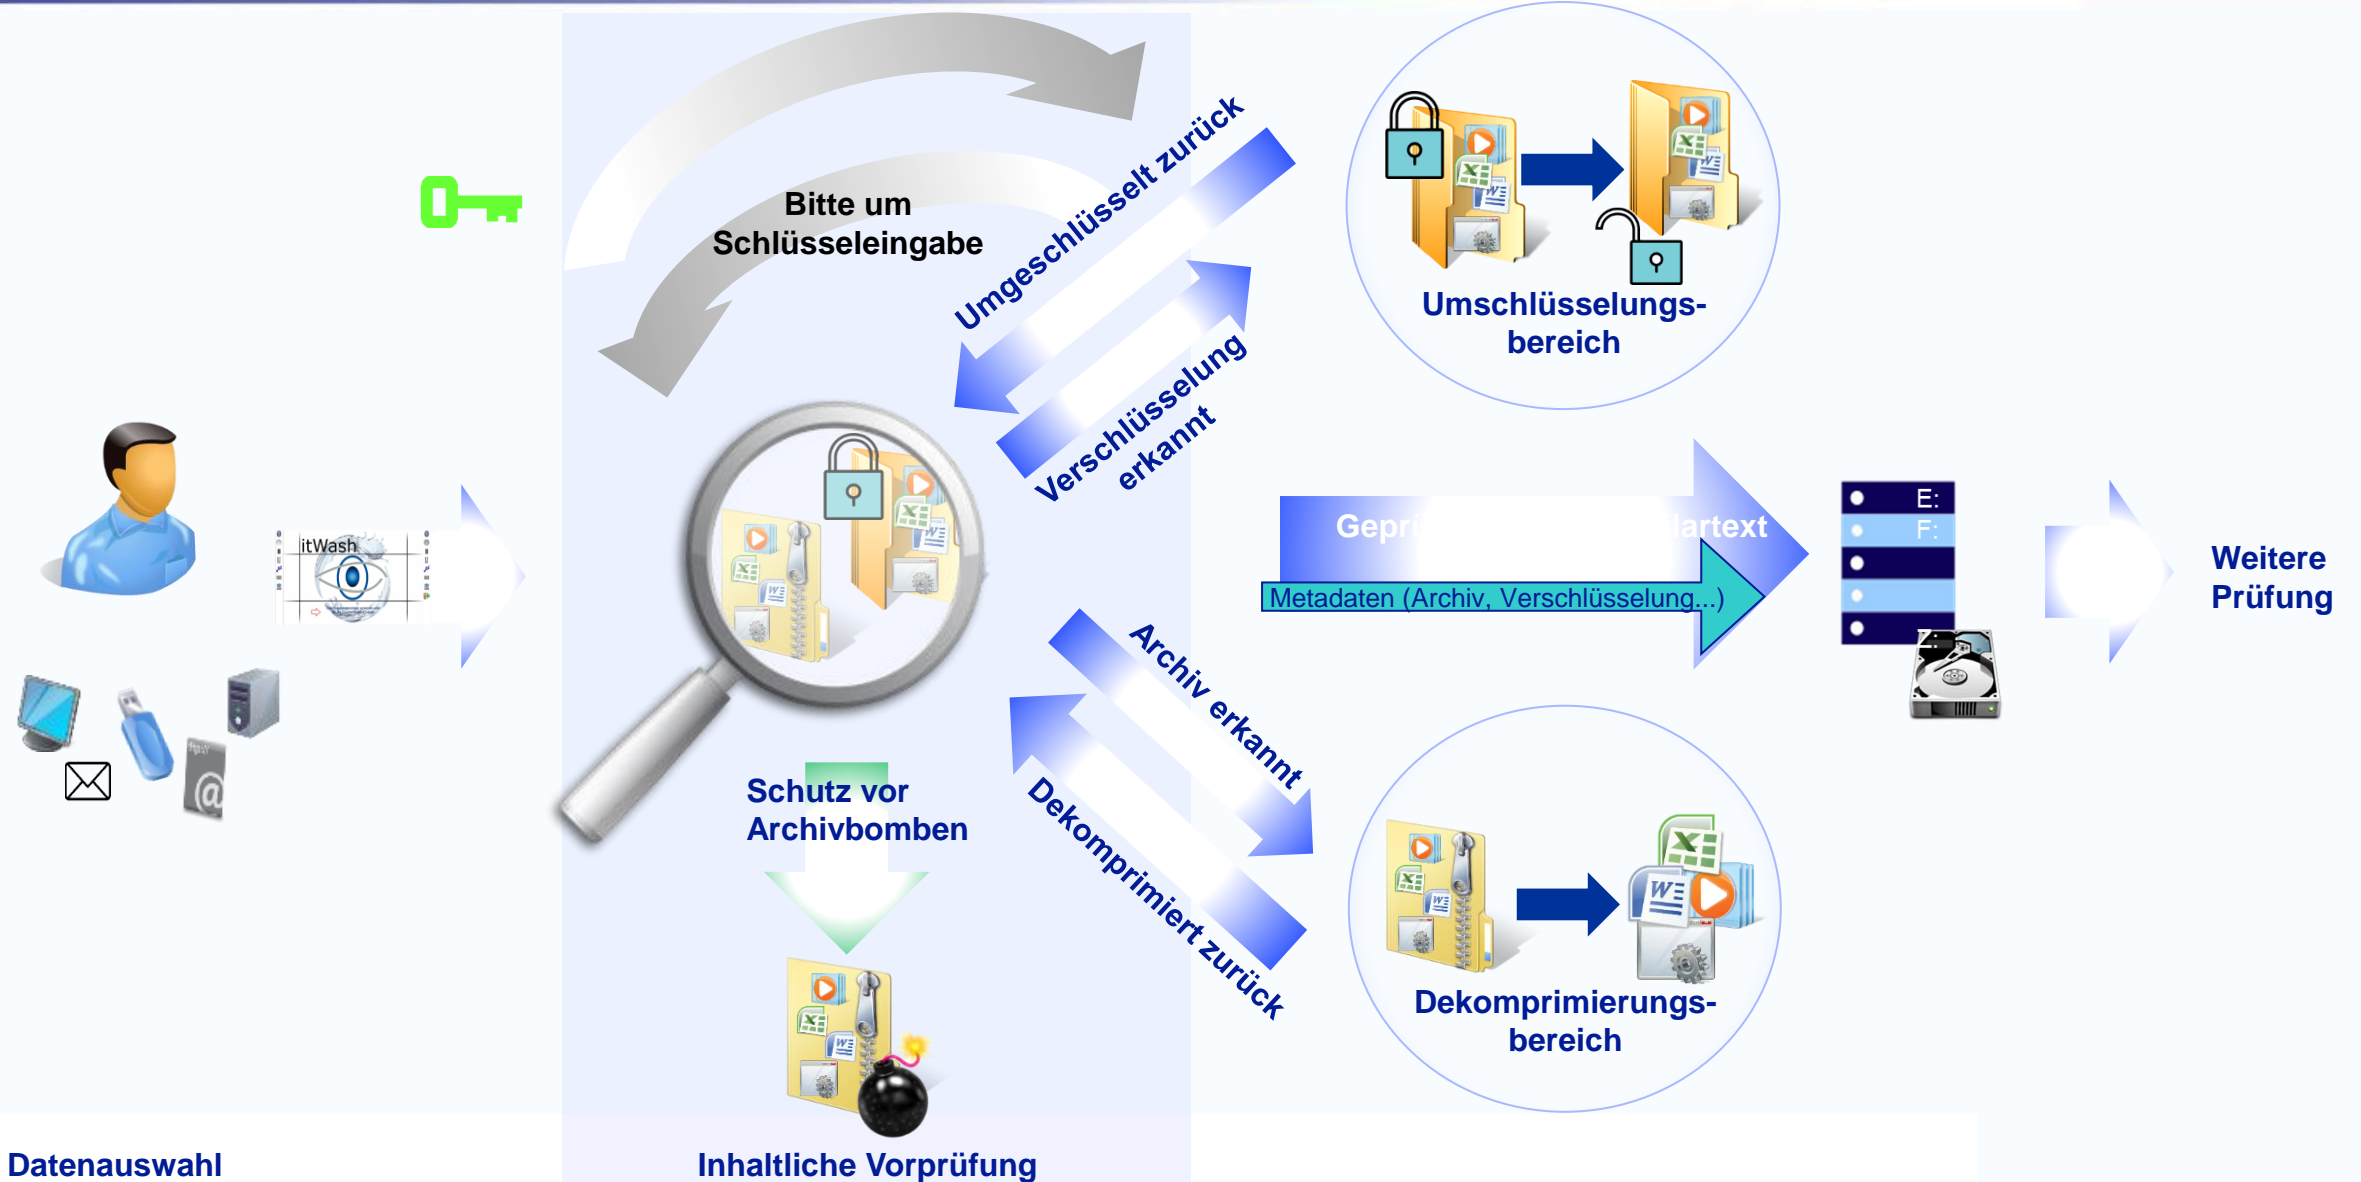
Bitte um Schlüsseleingabe

Umgeschlüsselt zurück

Verschlüsselung erkannt

Umschlüsselungs-bereich

itWash

Gepr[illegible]lartext

Metadaten (Archiv, Verschlüsselung...)

E:

F:

Weitere Prüfung

Archiv erkannt

Dekomprimiert zurück

Schutz vor Archivbomben

Dekomprimierungs-bereich

Datenauswahl

Inhaltliche Vorprüfung